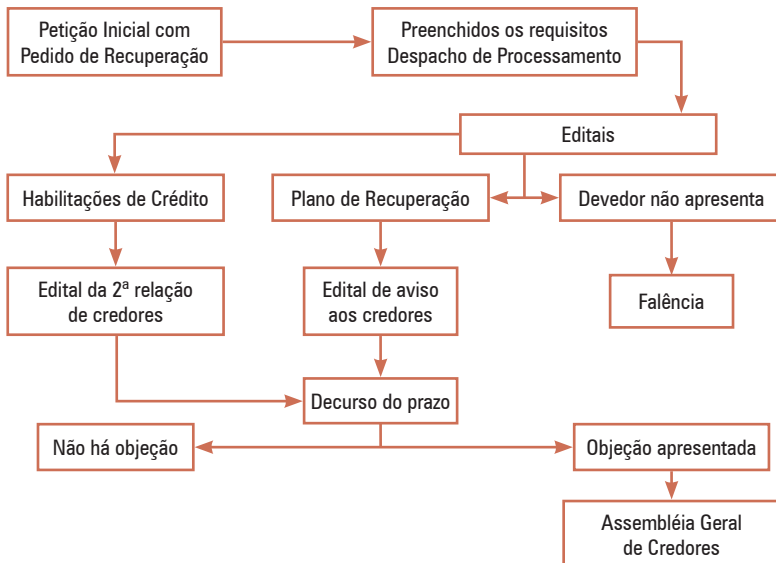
Petição Inicial com Pedido de Recuperação

Preenchidos os requisitos Despacho de Processamento

Editais

Habilitações de Crédito

Plano de Recuperação

Devedor não apresenta

Edital da 2ª relação de credores

Edital de aviso aos credores

Falência

Decurso do prazo

Não há objeção

Objeção apresentada

Assembléia Geral de Credores